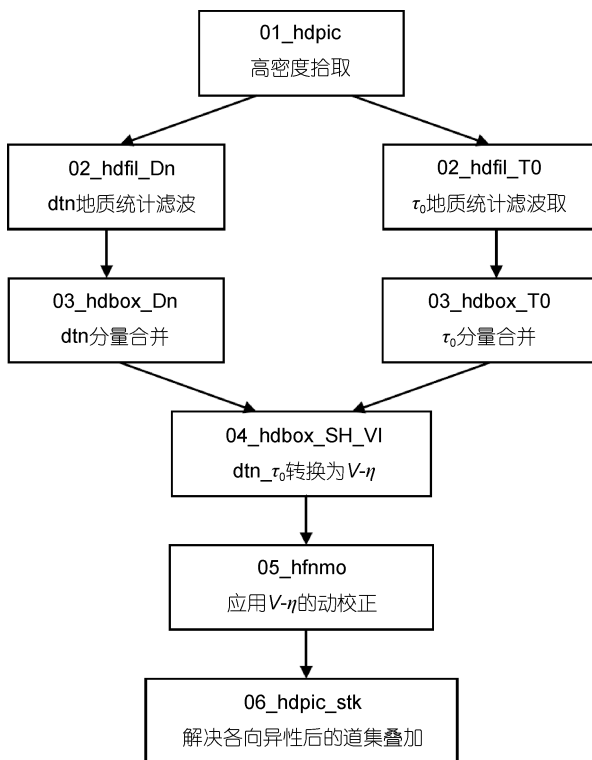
01_hdpic
高密度拾取

02_hdfil_Dn
dtn地质统计滤波

02_hdfil_T0
$\tau_0$地质统计滤波取

03_hdbox_Dn
dtn分量合并

03_hdbox_T0
$\tau_0$分量合并

04_hdbox_SH_VI
dtn_$\tau_0$转换为$V$-$\eta$

05_hfnmo
应用$V$-$\eta$的动校正

06_hdpic_stk
解决各向异性后的道集叠加